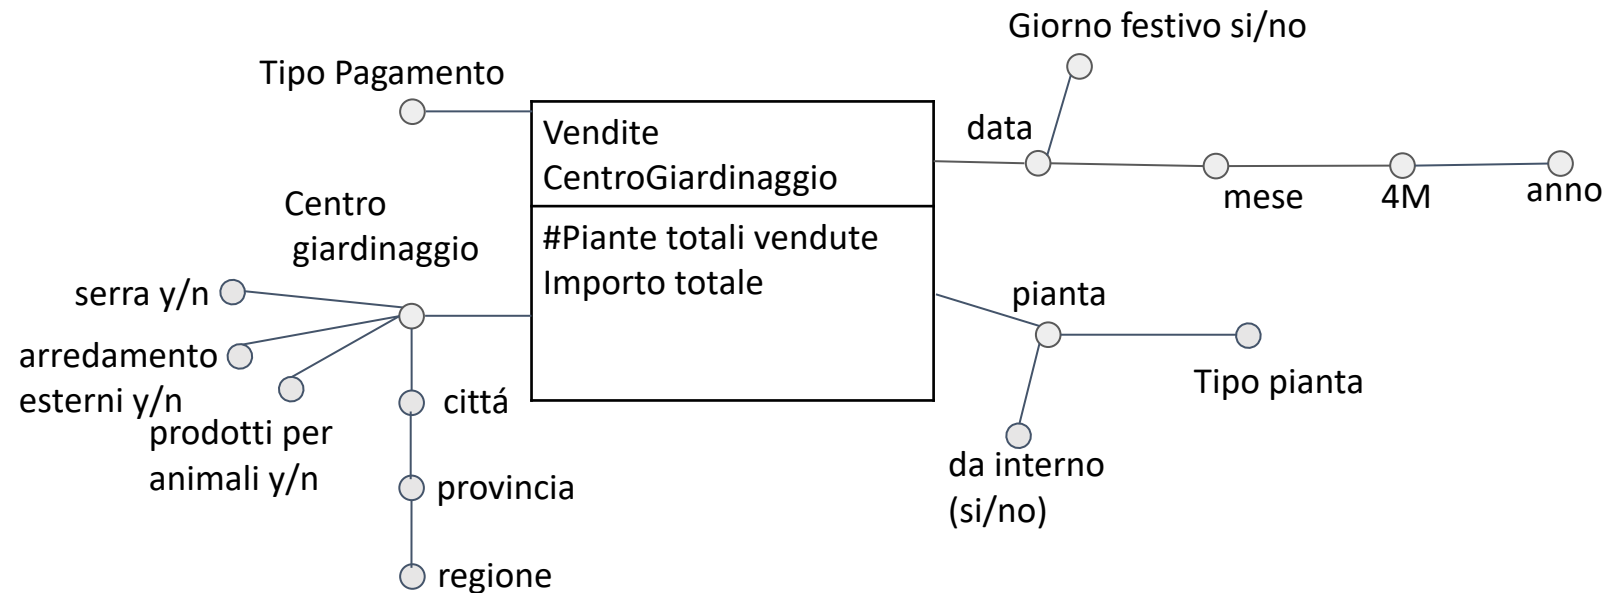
Giorno festivo si/no

Tipo Pagamento

Vendite
CentroGiardinaggio

#Piante totali vendute
Importo totale

data

mese

4M

anno

Centro
giardinaggio

serra y/n

arredamento
esterni y/n

prodotti per
animali y/n

cittá

provincia

regione

pianta

Tipo pianta

da interno
(si/no)